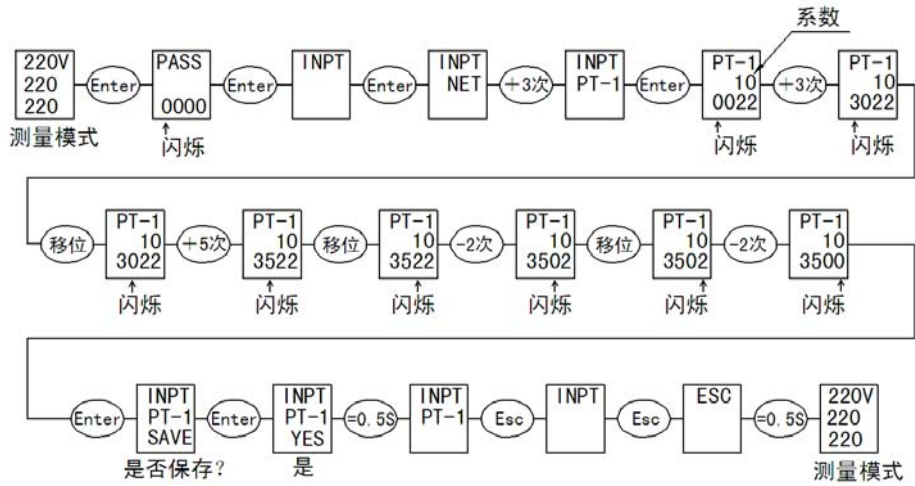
系数

220V
220
220

测量模式

Enter

PASS

0000

闪烁

Enter

INPT

Enter

INPT
NET

+3次

INPT
PT-1

Enter

PT-1
10
0022

闪烁

+3次

PT-1
10
3022

闪烁

移位

PT-1
10
3022

闪烁

+5次

PT-1
10
3522

闪烁

移位

PT-1
10
3522

闪烁

-2次

PT-1
10
3502

闪烁

移位

PT-1
10
3502

闪烁

-2次

PT-1
10
3500

闪烁

Enter

INPT
PT-1
SAVE

是否保存?

Enter

INPT
PT-1
YES

是

=0.5S

INPT
PT-1

Esc

INPT

Esc

ESC

=0.5S

220V
220
220

测量模式